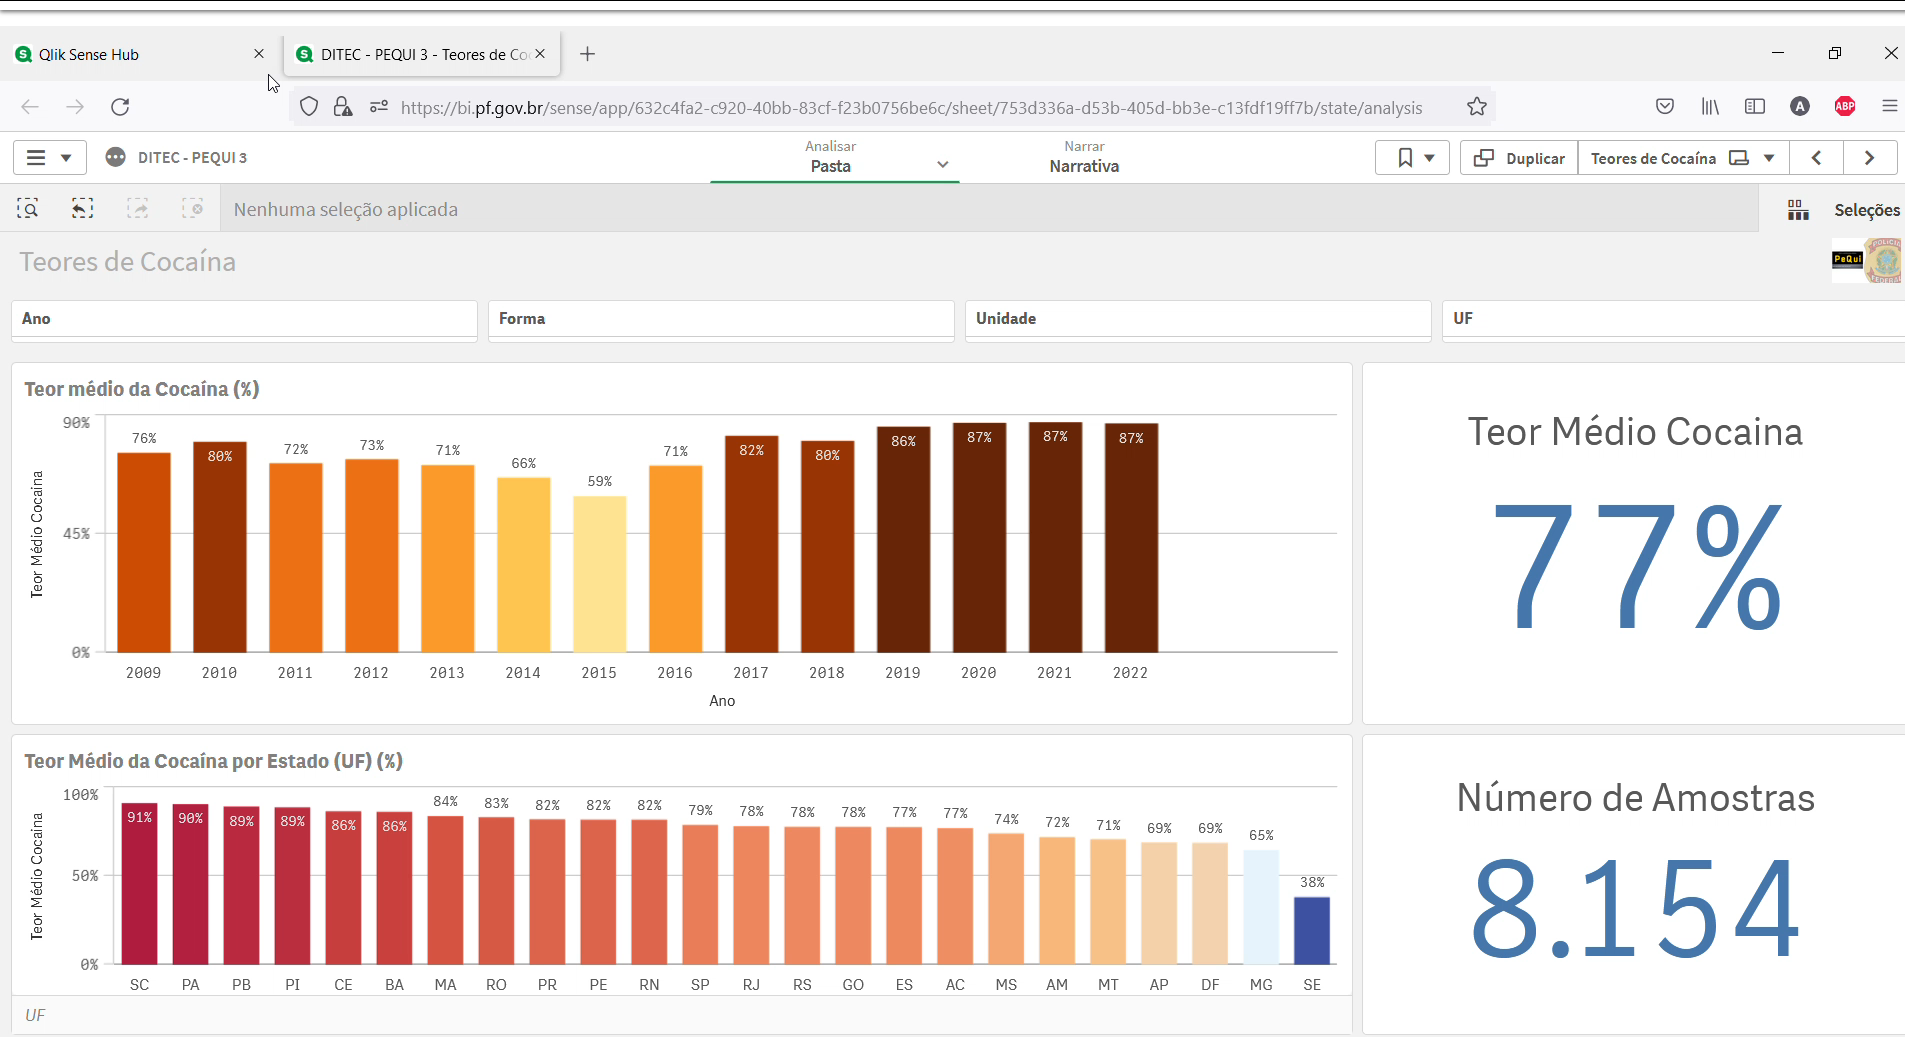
Qlik Sense Hub ×
DITEC - PEQUI 3 - Teores de Co ×
+

https://bi.pf.gov.br/sense/app/632c4fa2-c920-40bb-83cf-f23b0756be6c/sheet/753d336a-d53b-405d-bb3e-c13fdf19ff7b/state/analysis

DITEC - PEQUI 3
Analisar
Pasta
Narrar
Narrativa
Duplicar
Teores de Cocaína

Nenhuma seleção aplicada
Seleções

Teores de Cocaína

PeQuI

Ano
Forma
Unidade
UF

Teor médio da Cocaína (%)

| Ano | 2009 | 2010 | 2011 | 2012 | 2013 | 2014 | 2015 | 2016 | 2017 | 2018 | 2019 | 2020 | 2021 | 2022 |
|---|---|---|---|---|---|---|---|---|---|---|---|---|---|---|
| Teor Médio Cocaina | 76% | 80% | 72% | 73% | 71% | 66% | 59% | 71% | 82% | 80% | 86% | 87% | 87% | 87% |

90%
45%
0%
Teor Médio Cocaina
Ano

Teor Médio Cocaina
77%

Teor Médio da Cocaína por Estado (UF) (%)

| UF | SC | PA | PB | PI | CE | BA | MA | RO | PR | PE | RN | SP | RJ | RS | GO | ES | AC | MS | AM | MT | AP | DF | MG | SE |
|---|---|---|---|---|---|---|---|---|---|---|---|---|---|---|---|---|---|---|---|---|---|---|---|---|
| Teor Médio Cocaina | 91% | 90% | 89% | 89% | 86% | 86% | 84% | 83% | 82% | 82% | 82% | 79% | 78% | 78% | 78% | 77% | 77% | 74% | 72% | 71% | 69% | 69% | 65% | 38% |

100%
50%
0%
Teor Médio Cocaina
UF

Número de Amostras
8.154